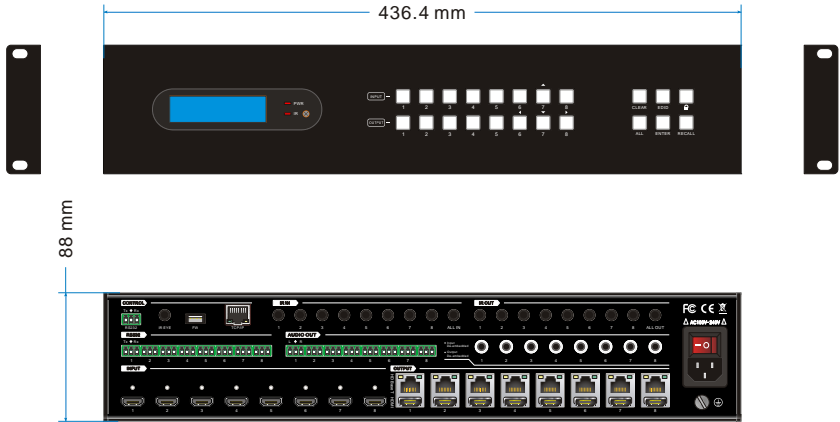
436.4 mm

PWR
IR

INPUT
1 2 3 4 5 6 7 8

OUTPUT
1 2 3 4 5 6 7 8

CLEAR EDID
ALL ENTER RECALL

88 mm

CONTROL
RS232
IR EYE
FW
TCP/IP

IR IN
1 2 3 4 5 6 7 8 ALL IN

IR OUT
1 2 3 4 5 6 7 8 ALL OUT

RS232
1 2 3 4 5 6 7 8

AUDIO OUT
1 2 3 4 5 6 7 8

1 2 3 4 5 6 7 8

INPUT
1 2 3 4 5 6 7 8

OUTPUT
1 2 3 4 5 6 7 8

FC CE
AC100V-240V